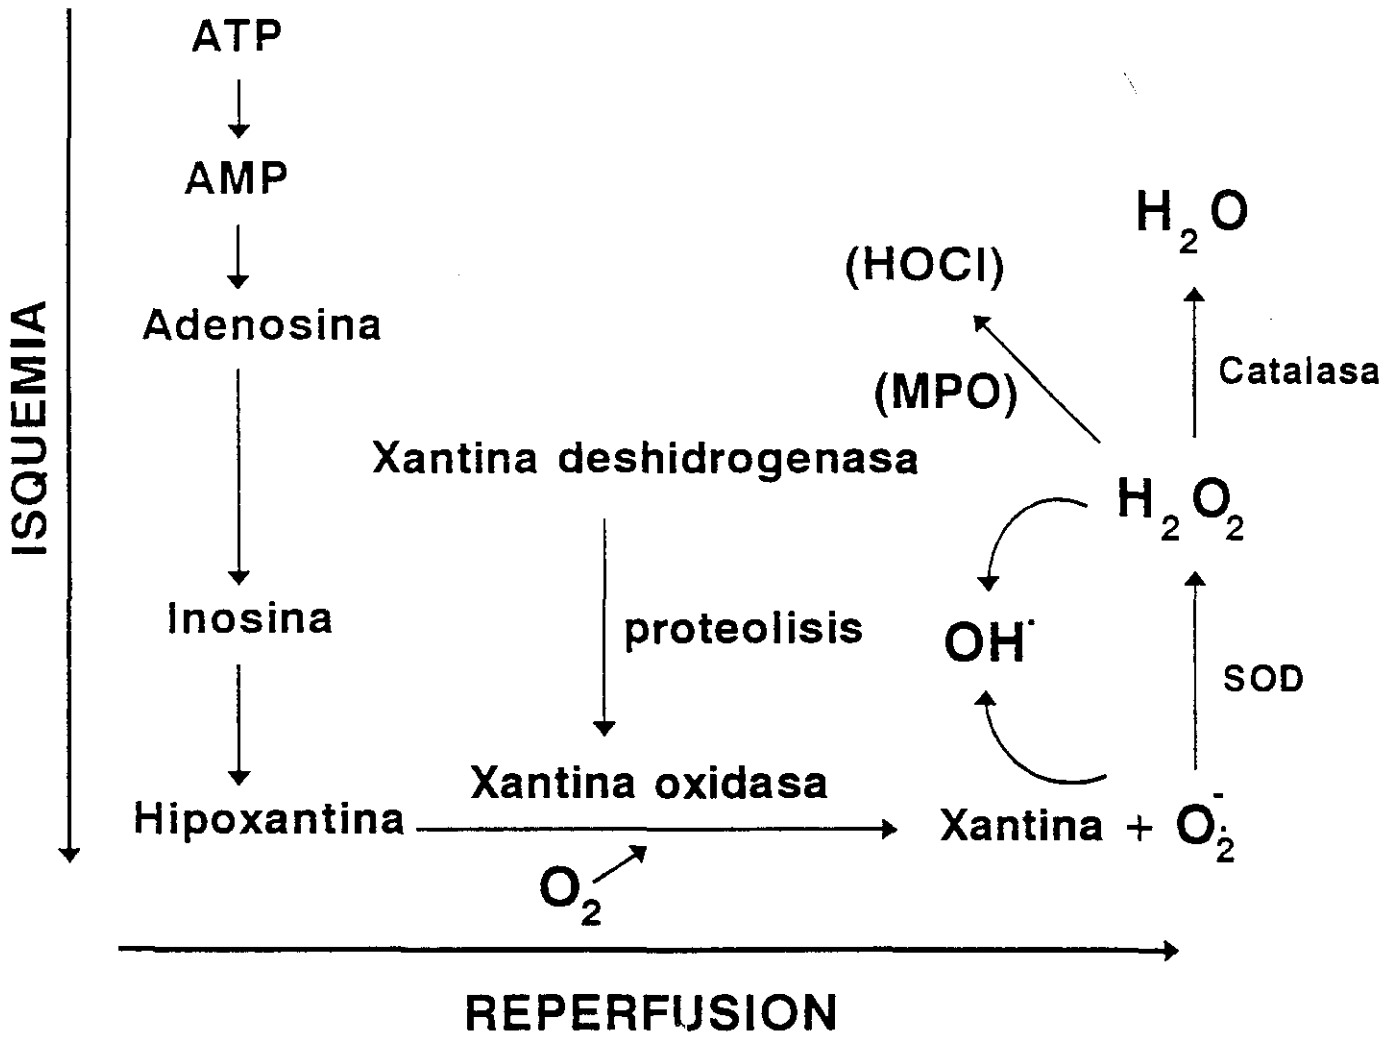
ISQUEMIA

ATP

AMP

Adenosina

Inosina

Hipoxantina

Xantina deshidrogenasa

proteolisis

Xantina oxidasa

$O_2$

Xantina + $O_2^-$

SOD

$OH^\cdot$

$H_2O_2$

(MPO)

(HOCl)

Catalasa

$H_2O$

REPERFUSION